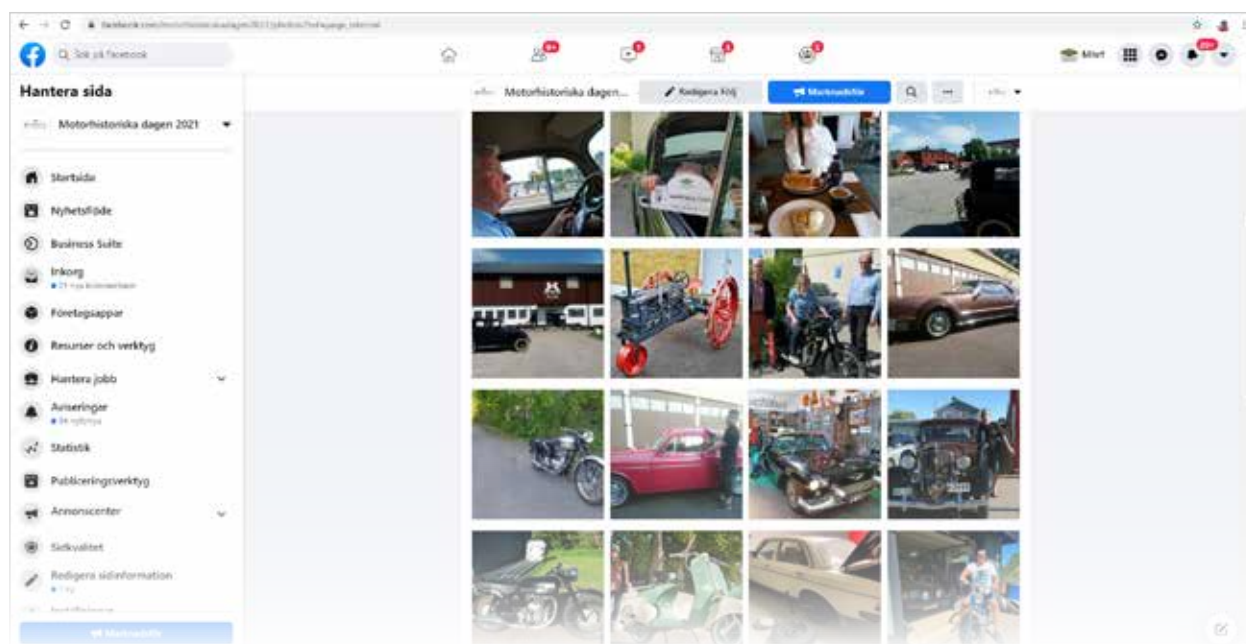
Q Sök på Facebook

Hantera sida

Motorhistoriska dagen 2021

Startsida

Nyhetsflöde

Business Suite

Inkorg
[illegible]

Företagsappar

Resurser och verktyg

Hantera jobb

Aviseringar
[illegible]

Statistik

Publiceringsverktyg

Annonscenter

Sidkvalitet

Redigera sidinformation
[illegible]

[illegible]

Motorhistoriska dagen...

Redigera Följ

Marknadsför

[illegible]